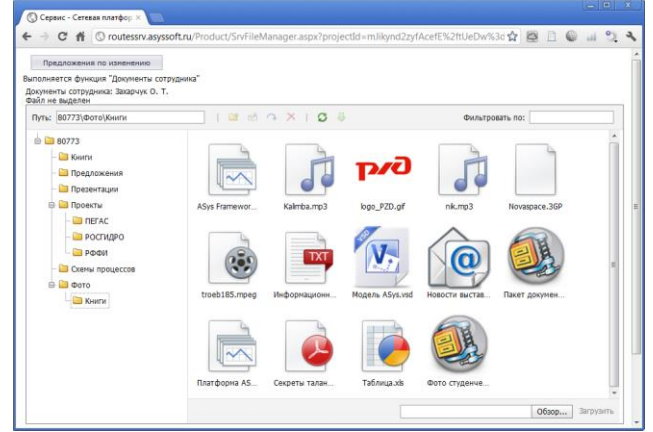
Сервис - Сетевая платфор ×

routessrv.asyssoft.ru/Product/SrvFileManager.aspx?projectId=m.likynd2zyfAcefE%2ftUeDw%3d

Предложения по изменению

Выполняется функция "Документы сотрудника"
Документы сотрудника: Захарчук О. Т.
Файл не выделен

Путь: 80773\Фото\Книги

Фильтровать по:

80773
Книги
Предложения
Презентации
Проекты
ПЕГАС
РОСГИДРО
РФФИ
Схемы процессов
Фото
Книги

ASys Framewor...
Kalimba.mp3
РЖД
logo_PZD.gif
nik.mp3
Novaspace.3GP
troeb185.mpeg
TXT
Информационн...
VSD
Модель ASys.vsd
Новости выстав...
Пакет докумен...
Платформа AS...
Секреты талан...
Таблица.xls
Фото студенче...

Обзор...
Загрузить